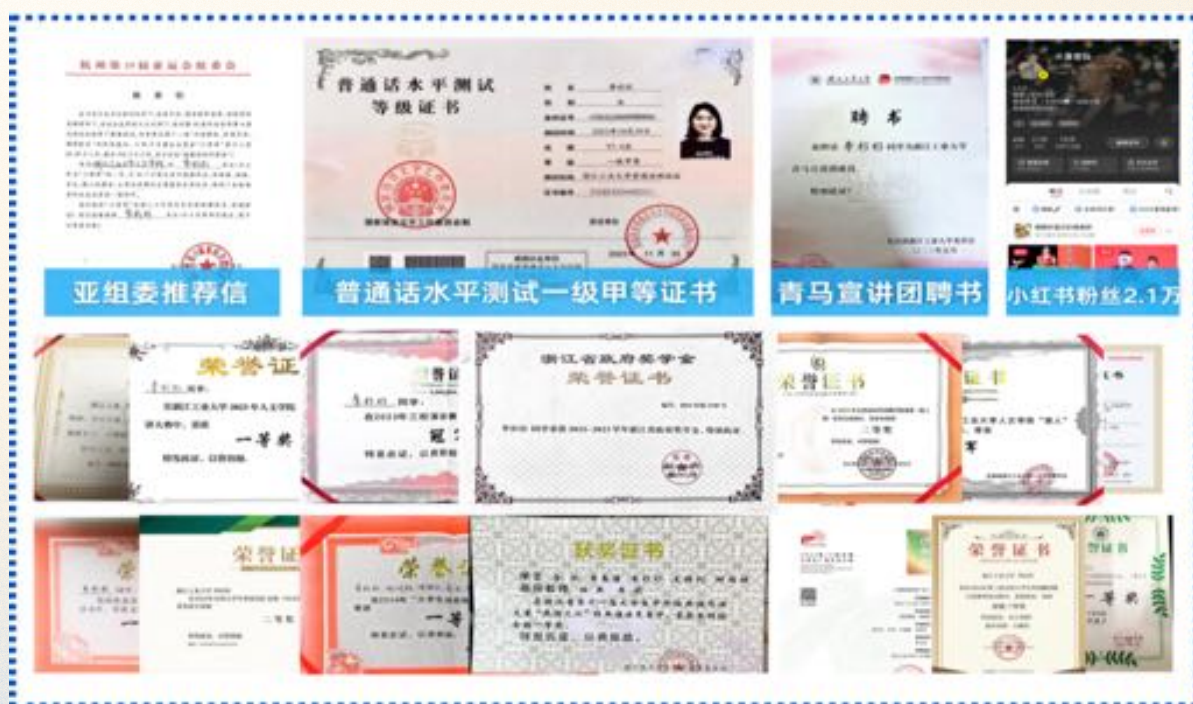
杭州第19届亚运会组委会

推荐信

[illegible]

普通话水平测试
等级证书

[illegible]

聘书

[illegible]

亚组委推荐信

普通话水平测试一级甲等证书

青马宣讲团聘书

小红书粉丝2.1万

荣誉证

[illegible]

一等奖

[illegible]

冠

浙江省政府奖学金
荣誉证书

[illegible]

荣誉证书

二等奖

证书

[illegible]

荣誉证

二等奖

荣誉证

一等

获奖证书

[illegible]

荣誉证书

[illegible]

荣誉证书

一等奖